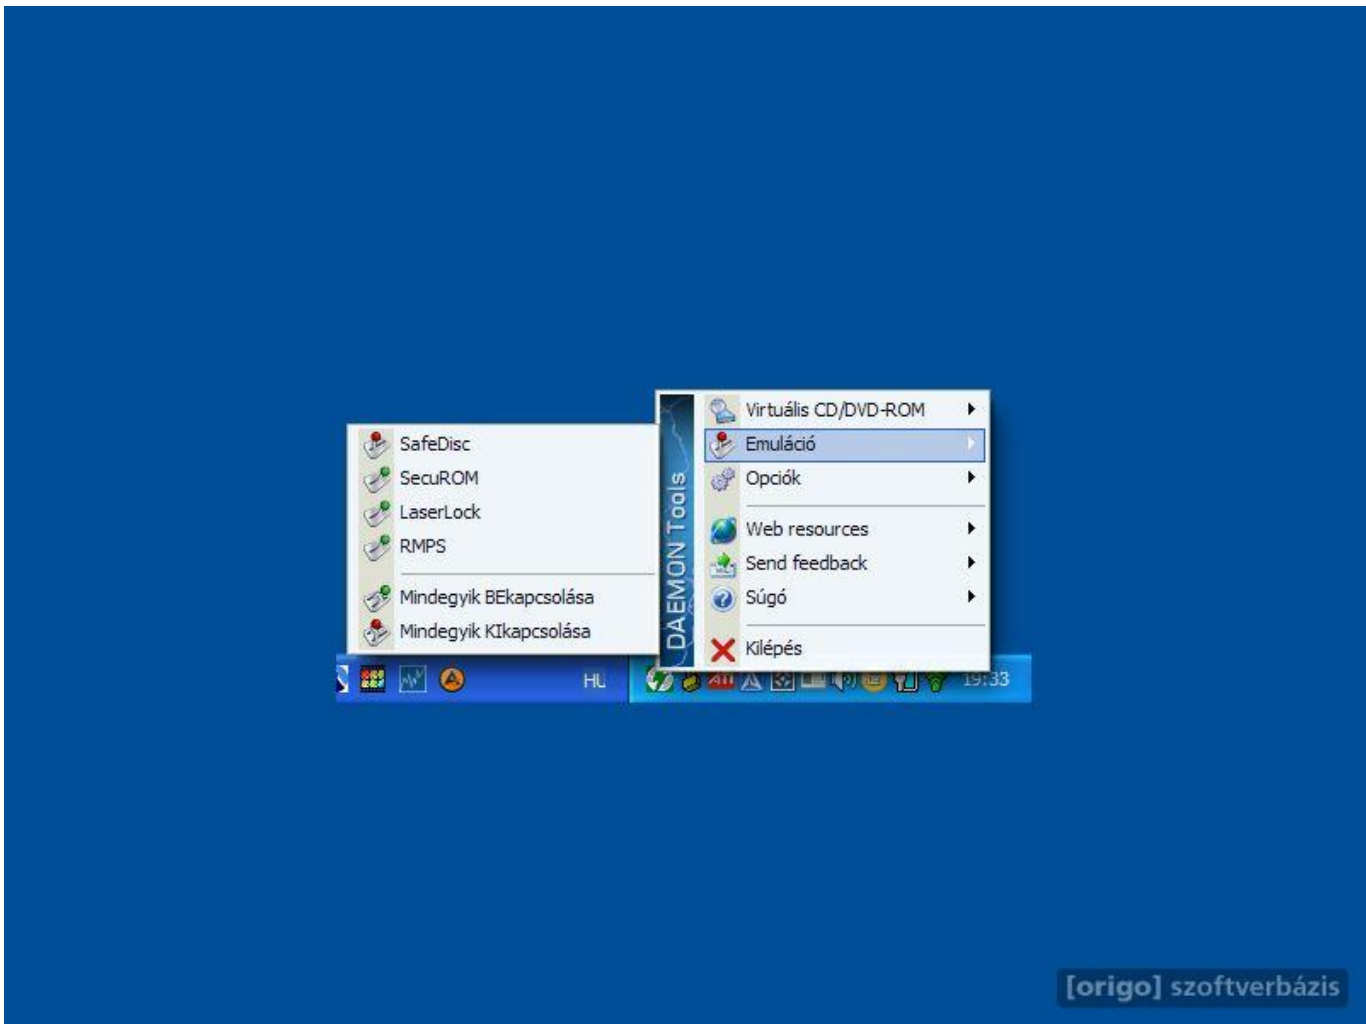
SafeDisc
SecuROM
LaserLock
RMPS
Mindegyik BEkapcsolása
Mindegyik KIkapcsolása

DAEMON Tools

Virtuális CD/DVD-ROM
Emuláció
Opciók
Web resources
Send feedback
Súgó
Kilépés

HU
19:33

[origo] szoftverbázis